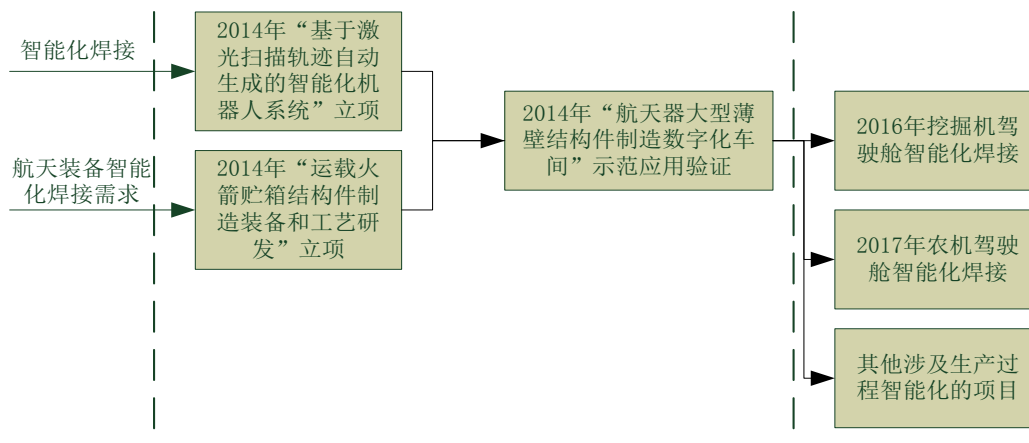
智能化焊接

航天装备智能化焊接需求

2014年“基于激光扫描轨迹自动生成的智能化机器人系统”立项

2014年“运载火箭贮箱结构件制造装备和工艺研发”立项

2014年“航天器大型薄壁结构件制造数字化车间”示范应用验证

2016年挖掘机驾驶舱智能化焊接

2017年农机驾驶舱智能化焊接

其他涉及生产过程智能化的项目